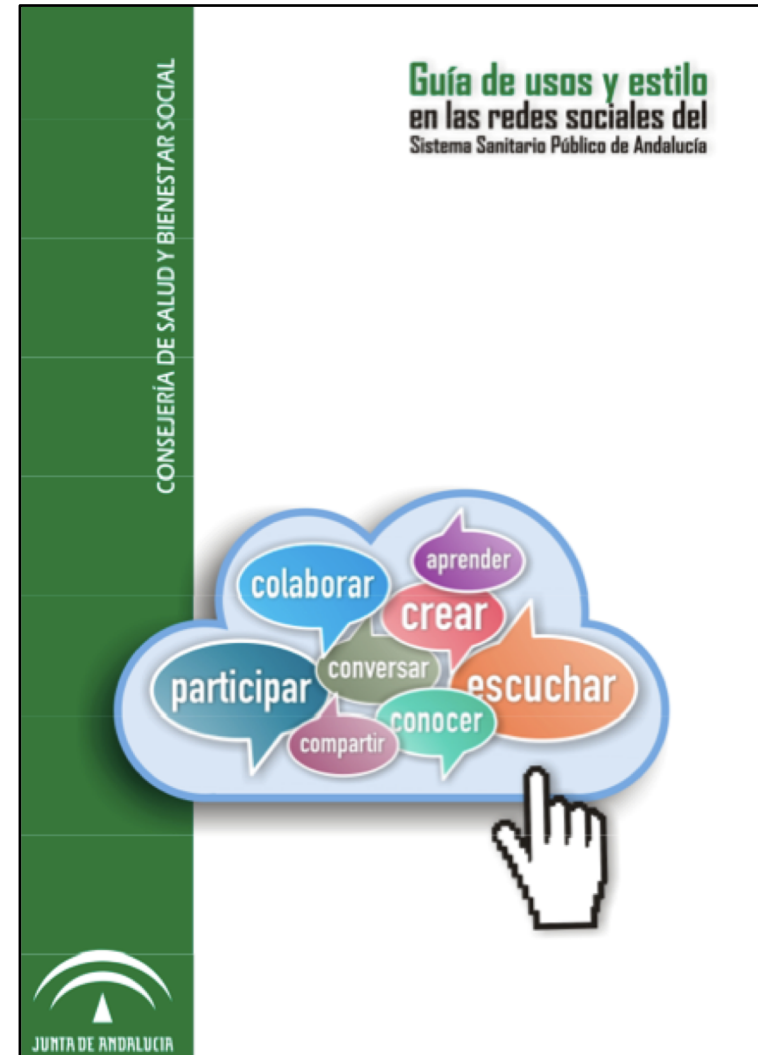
CONSEJERÍA DE SALUD Y BIENESTAR SOCIAL

Guía de usos y estilo
en las redes sociales del
Sistema Sanitario Público de Andalucía

aprender
colaborar
crear
participar
conversar
escuchar
conocer
compartir

JUNTA DE ANDALUCIA